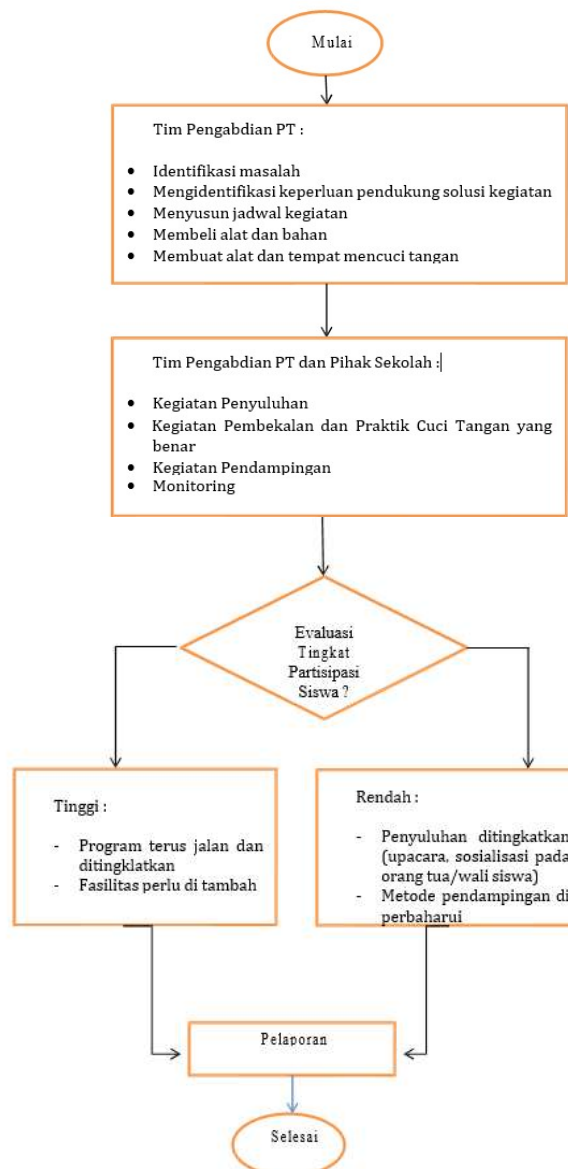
Mulai

Tim Pengabdian PT :

- Identifikasi masalah
- Mengidentifikasi keperluan pendukung solusi kegiatan
- Menyusun jadwal kegiatan
- Membeli alat dan bahan
- Membuat alat dan tempat mencuci tangan

Tim Pengabdian PT dan Pihak Sekolah :

- Kegiatan Penyuluhan
- Kegiatan Pembekalan dan Praktik Cuci Tangan yang benar
- Kegiatan Pendampingan
- Monitoring

Evaluasi Tingkat Partisipasi Siswa ?

Tinggi :

- Program terus jalan dan ditingklatkan
- Fasilitas perlu di tambah

Rendah :

- Penyuluhan ditingkatkan (upacara, sosialisasi pada orang tua/wali siswa)
- Metode pendampingan di perbaharui

Pelaporan

Selesai